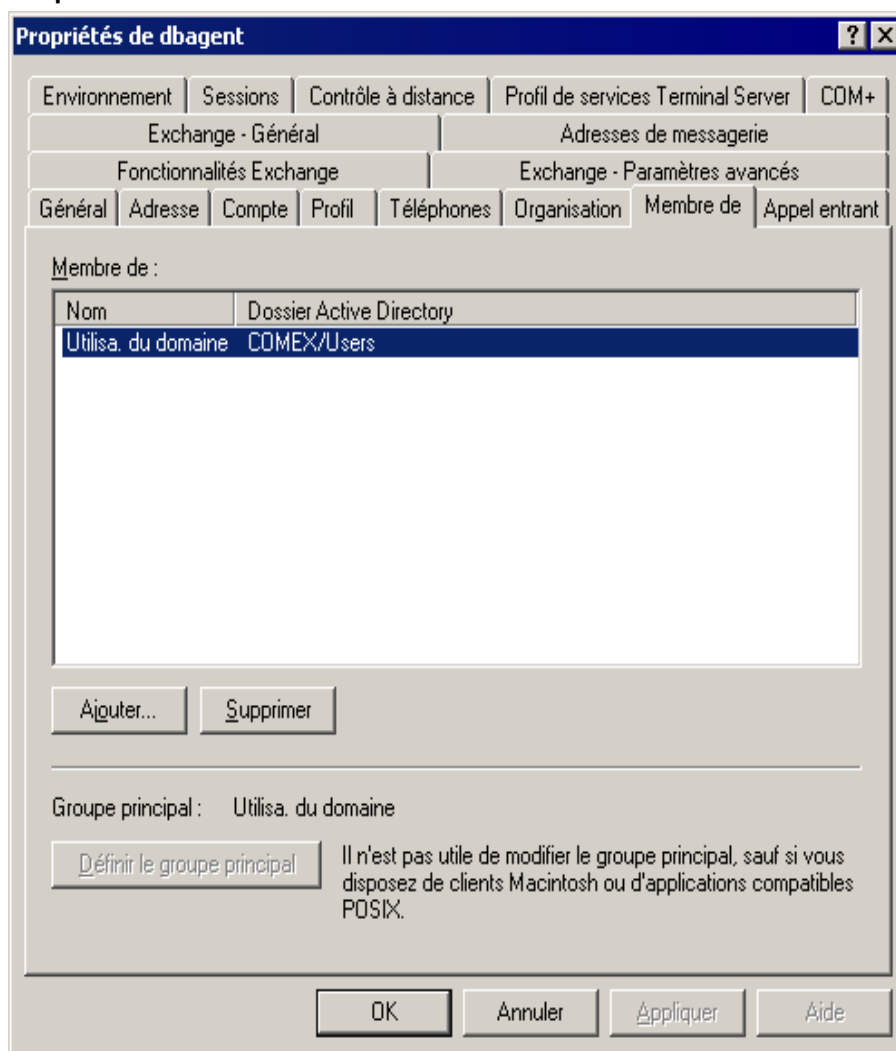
Propriétés de dbagent

?

Environnement | Sessions | Contrôle à distance | Profil de services Terminal Server | COM+
Exchange - Général | Adresses de messagerie
Fonctionnalités Exchange | Exchange - Paramètres avancés
Général | Adresse | Compte | Profil | Téléphones | Organisation | Membre de | Appel entrant

Membre de :

| Nom | Dossier Active Directory |
|---|---|
| Utilisa. du domaine | COMEX/Users |

Ajouter... Supprimer

Groupe principal : Utilisa. du domaine

Définir le groupe principal

Il n'est pas utile de modifier le groupe principal, sauf si vous disposez de clients Macintosh ou d'applications compatibles POSIX.

OK Annuler Appliquer Aide